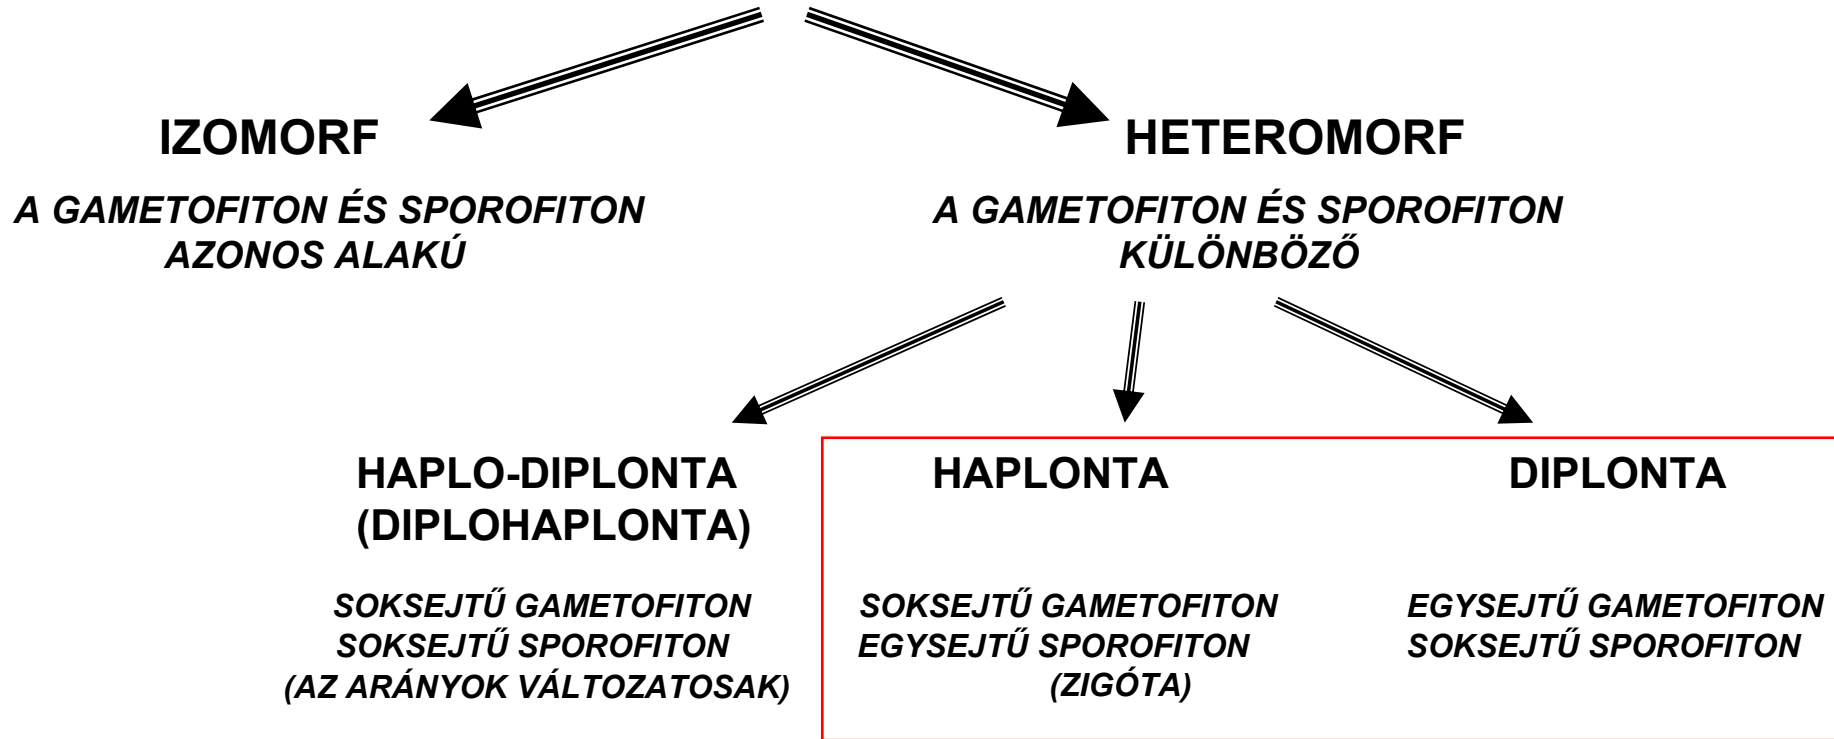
IZOMORF

A GAMETOFITON ÉS SPOROFITON AZONOS ALAKÚ

HETEROMORF

A GAMETOFITON ÉS SPOROFITON KÜLÖNBÖZŐ

HAPLO-DIPLONTA (DIPLOHAPLONTA)

SOKSEJTŰ GAMETOFITON
SOKSEJTŰ SPOROFITON
(AZ ARÁNYOK VÁLTOZATOSAK)

HAPLONTA

SOKSEJTŰ GAMETOFITON
EGYSEJTŰ SPOROFITON
(ZIGÓTA)

DIPLONTA

EGYSEJTŰ GAMETOFITON
SOKSEJTŰ SPOROFITON